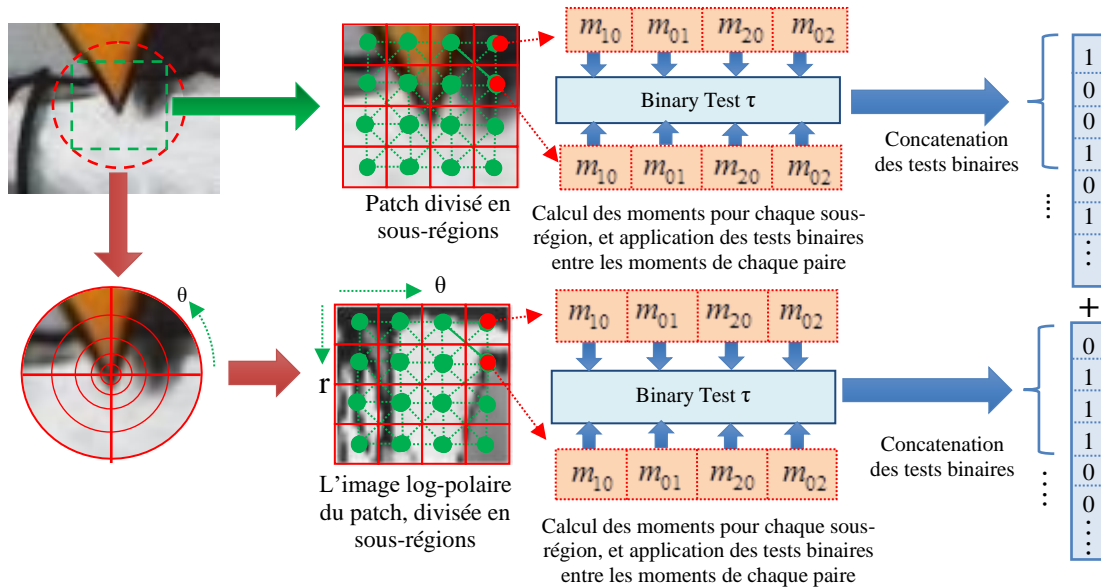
$m_{10}$ $m_{01}$ $m_{20}$ $m_{02}$

Binary Test τ

$m_{10}$ $m_{01}$ $m_{20}$ $m_{02}$

Concatenation des tests binaires

1
0
0
1
0
1
⋮

Patch divisé en sous-régions

Calcul des moments pour chaque sous-région, et application des tests binaires entre les moments de chaque paire

θ

θ

r

$m_{10}$ $m_{01}$ $m_{20}$ $m_{02}$

Binary Test τ

$m_{10}$ $m_{01}$ $m_{20}$ $m_{02}$

+

Concatenation des tests binaires

0
1
1
1
0
0
⋮

L'image log-polaire du patch, divisée en sous-régions

Calcul des moments pour chaque sous-région, et application des tests binaires entre les moments de chaque paire